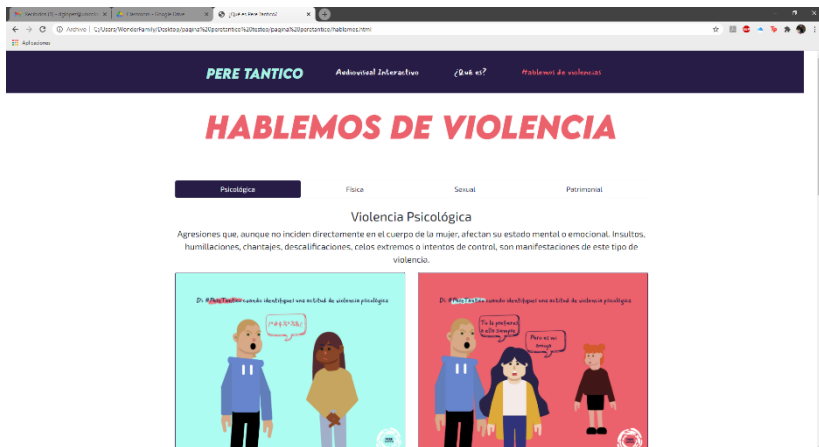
Recibidos (1) - ... | Calendario - Google Calen... | ¿Qué es Pere Tantico?

Archivo | C:/Users/WonderFamily/Desktop/pagina%20peretantico%20editao/pagina%20peretantico/hablemos.html

Aplicaciones

PERE TANTICO

Audiovisual Interactivo

¿Qué es?

Hablemos de violencias

HABLEMOS DE VIOLENCIA

Psicológica

Física

Sexual

Patrimonial

Violencia Psicológica

Agresiones que, aunque no inciden directamente en el cuerpo de la mujer, afectan su estado mental o emocional. Insultos, humillaciones, chantajes, descalificaciones, celos extremos o intentos de control, son manifestaciones de este tipo de violencia.

Di #PereTantico cuando identifiques una actitud de violencia psicológica

Di #PereTantico cuando identifiques una actitud de violencia psicológica

Tú la prefieres a ella siempre

Pero es mi amiga